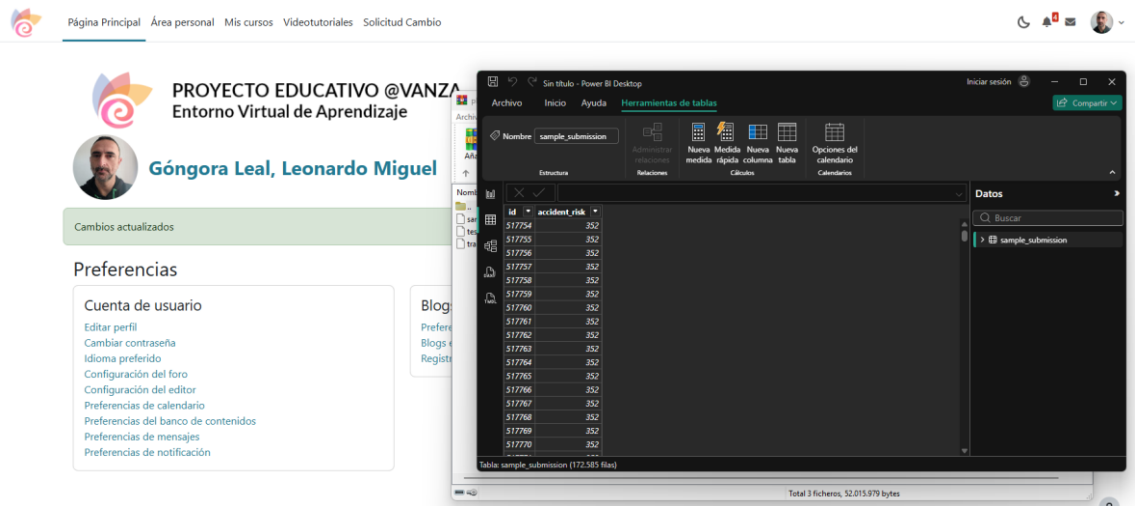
Página Principal Área personal Mis cursos Videotutoriales Solicitud Cambio

4

PROYECTO EDUCATIVO @VANZA
Entorno Virtual de Aprendizaje

Góngora Leal, Leonardo Miguel

Cambios actualizados

Preferencias

Cuenta de usuario
Editar perfil
Cambiar contraseña
Idioma preferido
Configuración del foro
Configuración del editor
Preferencias de calendario
Preferencias del banco de contenidos
Preferencias de mensajes
Preferencias de notificación

Blogs
Prefere
Blogs e
Registr

Sin título - Power BI Desktop
Iniciar sesión
Archivo Inicio Ayuda Herramientas de tablas
Compartir
Nombre sample_submission
Estructura
Administrar relaciones
Relaciones
Nueva medida Medida rápida Nueva columna Nueva tabla
Cálculos
Opciones del calendario
Calendarios

| id | accident_risk |
|---|---|
| 517754 | 352 |
| 517755 | 352 |
| 517756 | 352 |
| 517757 | 352 |
| 517758 | 352 |
| 517759 | 352 |
| 517760 | 352 |
| 517761 | 352 |
| 517762 | 352 |
| 517763 | 352 |
| 517764 | 352 |
| 517765 | 352 |
| 517766 | 352 |
| 517767 | 352 |
| 517768 | 352 |
| 517769 | 352 |
| 517770 | 352 |

Datos
Buscar
sample_submission

Tabla: sample_submission (172.585 filas)

Archiv
Nomb
sar
tes
tra

Total 3 ficheros, 52.015.979 bytes